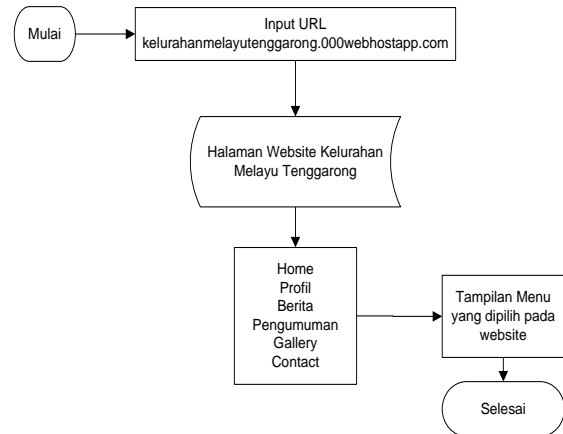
Mulai

Input URL
kelurahanmelayutenggarong.000webhostapp.com

Halaman Website Kelurahan Melayu Tenggarong

Home
Profil
Berita
Pengumuman
Gallery
Contact

Tampilan Menu yang dipilih pada website

Selesai